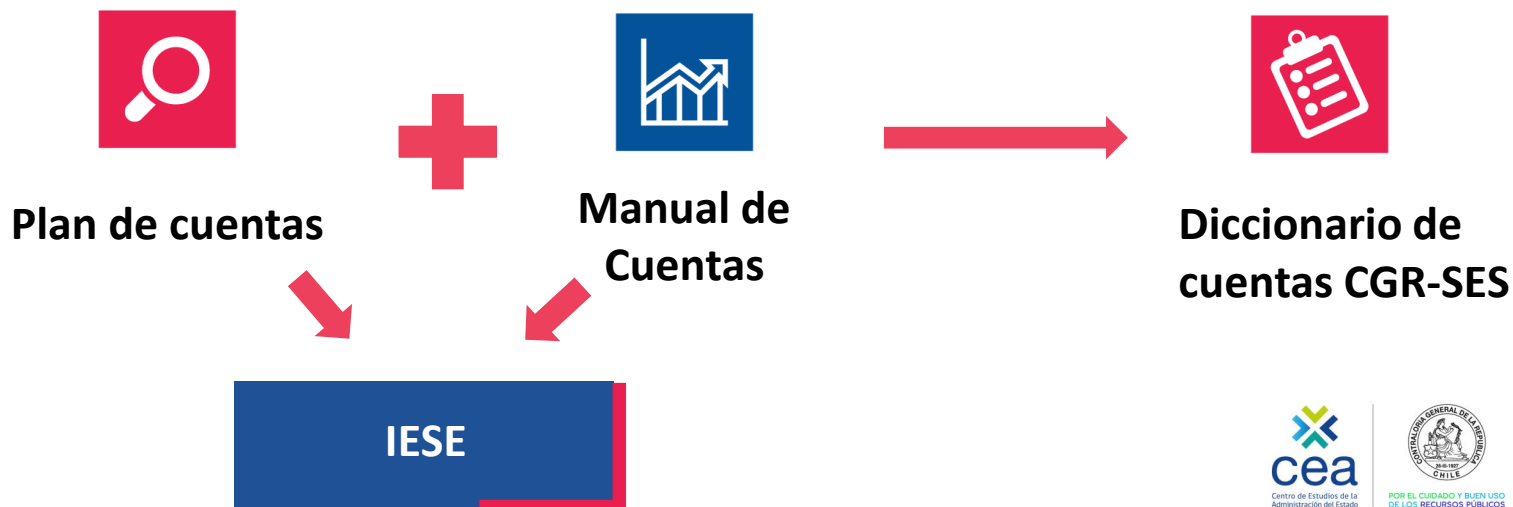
Plan de cuentas

Manual de Cuentas

Diccionario de cuentas CGR-SES

IESE

cea
Centro de Estudios de la Administración del Estado

CONTRALORÍA GENERAL DE LA REPÚBLICA
CHILE
26-III-1927

POR EL CUIDADO Y BUEN USO DE LOS RECURSOS PÚBLICOS